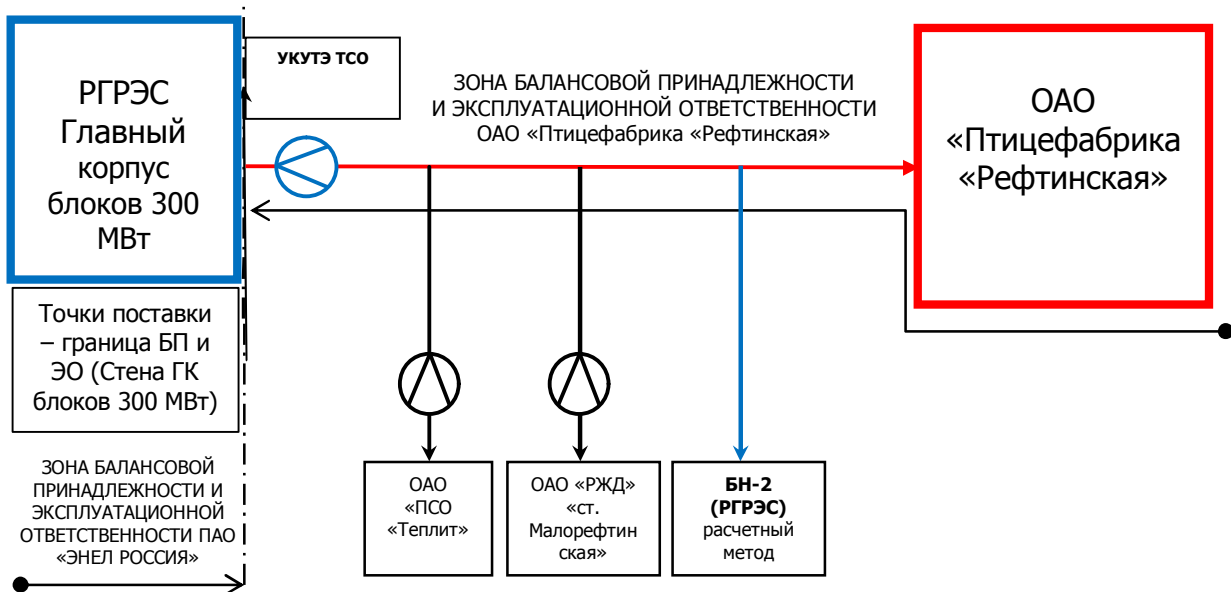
РГРЭС Главный корпус блоков 300 МВт

УКУТЭ ТСО

ЗОНА БАЛАНСОВОЙ ПРИНАДЛЕЖНОСТИ И ЭКСПЛУАТАЦИОННОЙ ОТВЕТСТВЕННОСТИ ОАО «Птицефабрика «Рефтинская»

ОАО «Птицефабрика «Рефтинская»

Точки поставки – граница БП и ЭО (Стена ГК блоков 300 МВт)

ЗОНА БАЛАНСОВОЙ ПРИНАДЛЕЖНОСТИ И ЭКСПЛУАТАЦИОННОЙ ОТВЕТСТВЕННОСТИ ПАО «ЭНЕЛ РОССИЯ»

ОАО «ПСО «Теплит»

ОАО «РЖД» «ст. Малорефтинская»

БН-2 (РГРЭС) расчетный метод